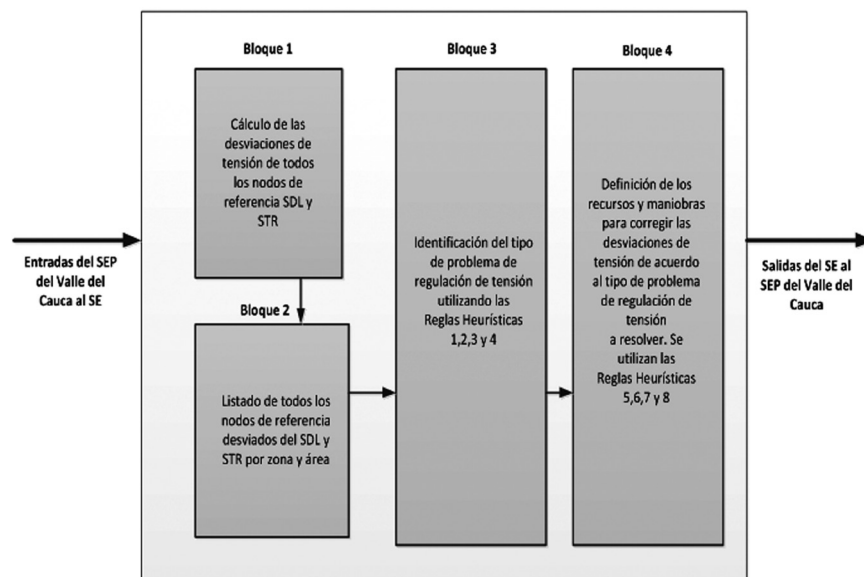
Entradas del SEP del Valle del Cauca al SE

Bloque 1

Cálculo de las desviaciones de tensión de todos los nodos de referencia SDL y STR

Bloque 2

Listado de todos los nodos de referencia desviados del SDL y STR por zona y área

Bloque 3

Identificación del tipo de problema de regulación de tensión utilizando las Reglas Heurísticas 1,2,3 y 4

Bloque 4

Definición de los recursos y maniobras para corregir las desviaciones de tensión de acuerdo al tipo de problema de regulación de tensión a resolver. Se utilizan las Reglas Heurísticas 5,6,7 y 8

Salidas del SE al SEP del Valle del Cauca